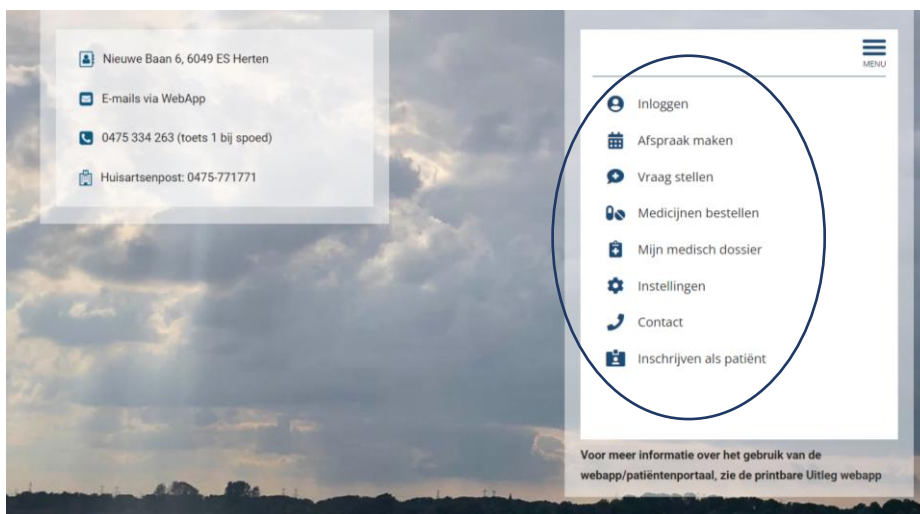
Nieuwe Baan 6, 6049 ES Herten

E-mails via WebApp

0475 334 263 (toets 1 bij spoed)

Huisartsenpost: 0475-771771

MENU

Inloggen

Afspraak maken

Vraag stellen

Medicijnen bestellen

Mijn medisch dossier

Instellingen

Contact

Inschrijven als patiënt

Voor meer informatie over het gebruik van de webapp/patiëntenportaal, zie de printbare Uitleg webapp